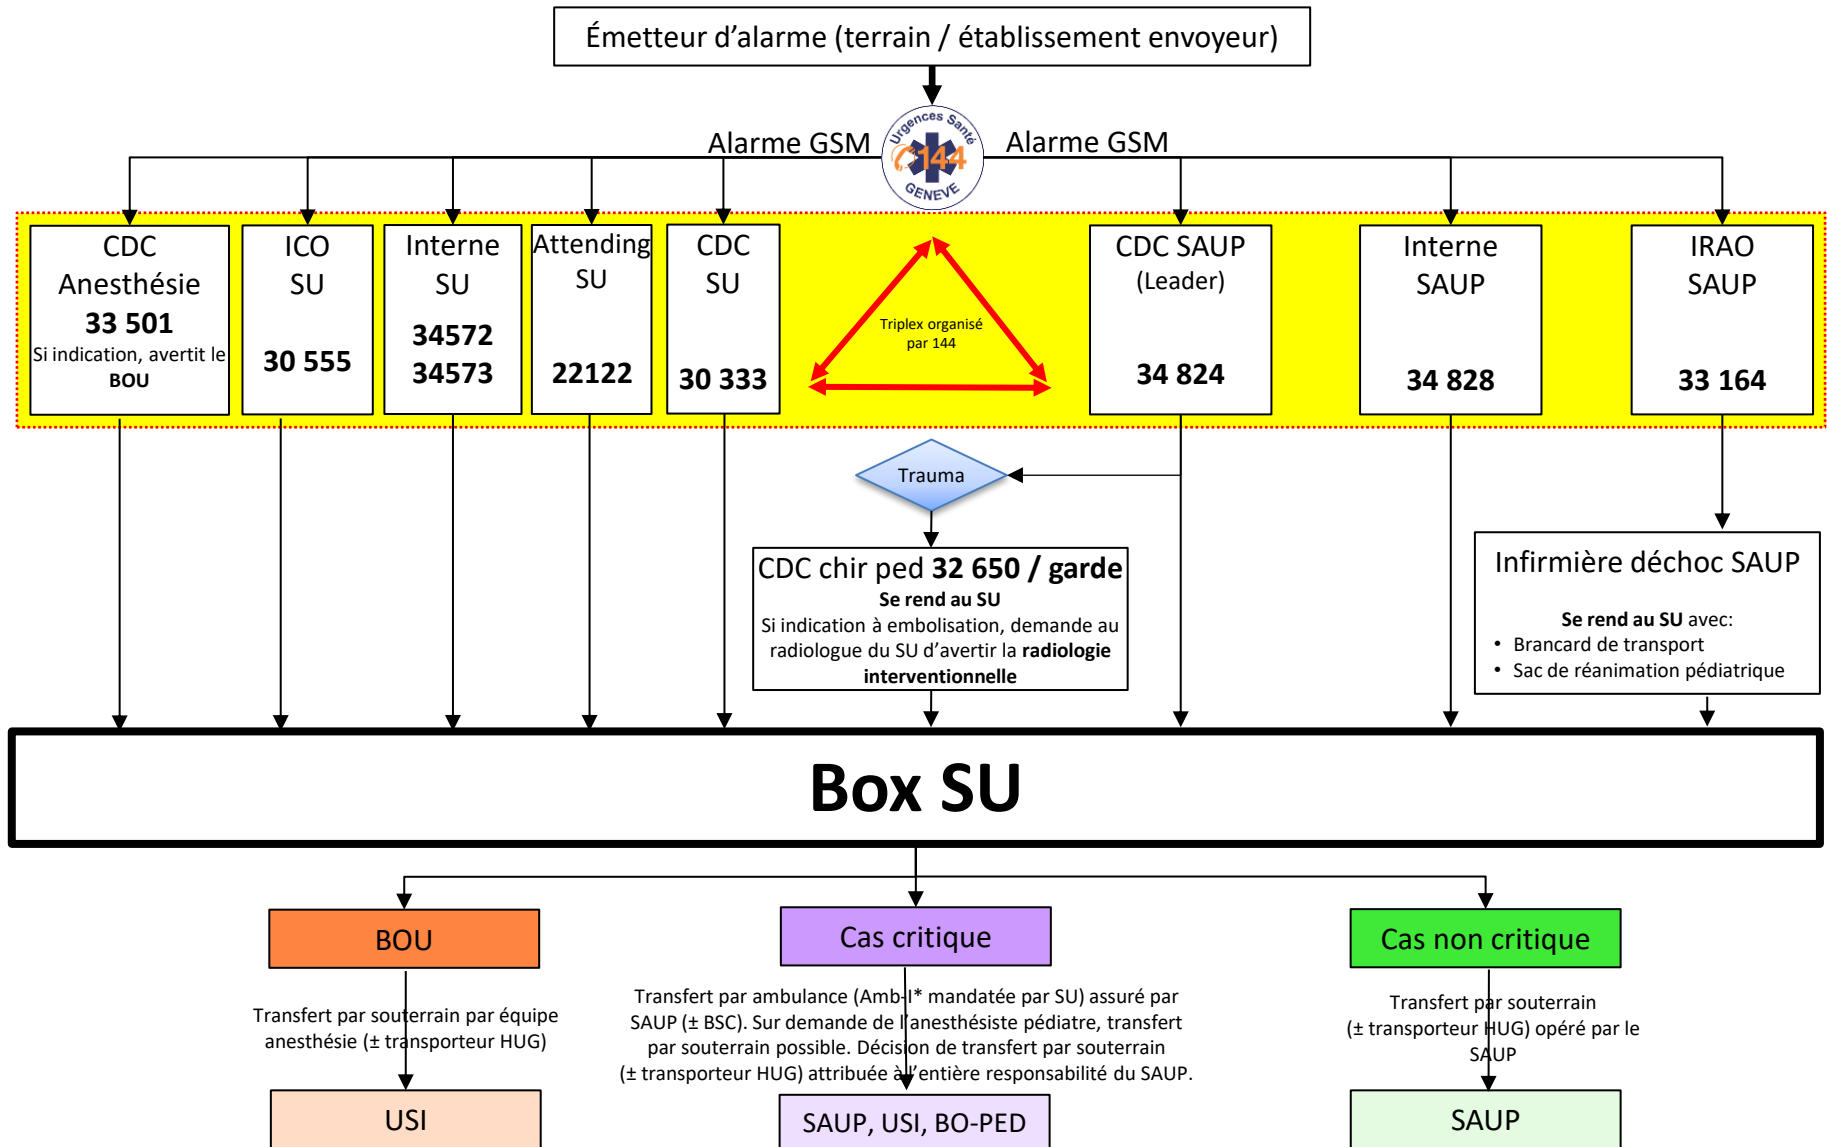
Émetteur d'alarme (terrain / établissement envoyeur)

Alarme GSM

Urgences Santé 144 GENEVE

Alarme GSM

CDC Anesthésie
33 501
Si indication, avertit le BOU

ICO SU
30 555

Interne SU
34572
34573

Attending SU
22122

CDC SU
30 333

Triplex organisé par 144

CDC SAUP (Leader)
34 824

Interne SAUP
34 828

IRAO SAUP
33 164

Trauma

CDC chir ped **32 650 / garde**
**Se rend au SU**
Si indication à embolisation, demande au radiologue du SU d'avertir la **radiologie interventionnelle**

Infirmière déchoc SAUP
**Se rend au SU** avec:
• Brancard de transport
• Sac de réanimation pédiatrique

Box SU

BOU

Transfert par souterrain par équipe anesthésie (± transporteur HUG)

USI

Cas critique

Transfert par ambulance (Amb-I* mandatée par SU) assuré par SAUP (± BSC). Sur demande de l'anesthésiste pédiatre, transfert par souterrain possible. Décision de transfert par souterrain (± transporteur HUG) attribuée à l'entière responsabilité du SAUP.

SAUP, USI, BO-PED

Cas non critique

Transfert par souterrain (± transporteur HUG) opéré par le SAUP

SAUP